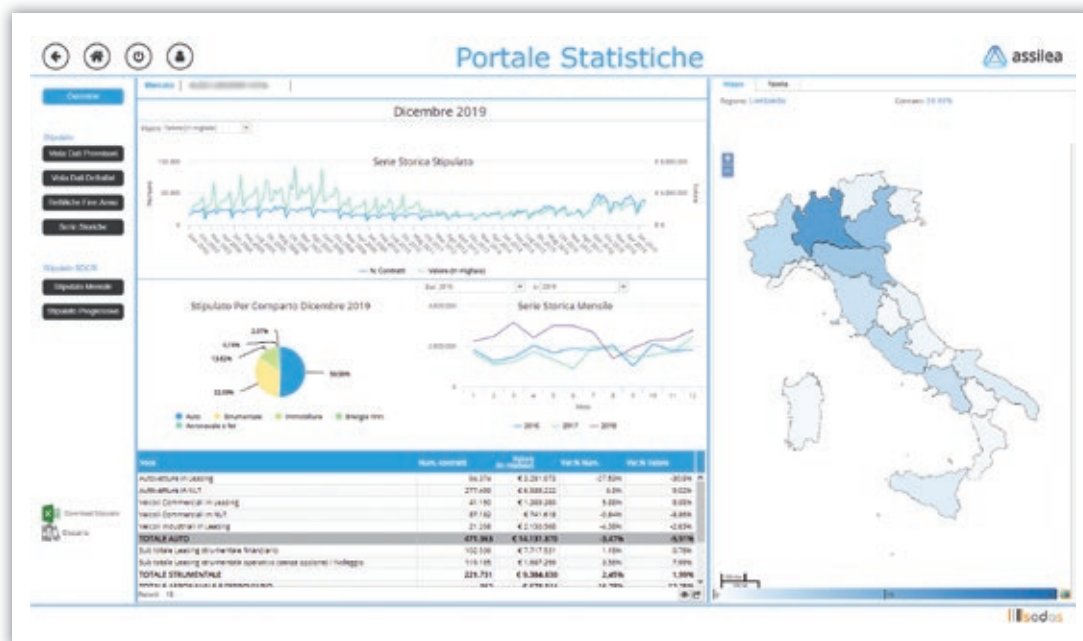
Portale Statistiche

assilea

Overview

Mercato | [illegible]

Dicembre 2019

Serie Storica Stipulato

— % Contratti — Valore (in migliaia)

Stipulato Per Comparto Dicembre 2019

2,37%
0,74%
13,82%
22,09%
58,59%

Auto Strumentale Immobiliare Energie rinn. Aeronavale e fer.

Serie Storica Mensile

— 2016 — 2017 — 2018

Mese

| Voce | Num. contratti | Valore (in migliaia) | Var.% Num. | Var.% Valore |
|---|---|---|---|---|
| Autovetture in Leasing | 94.374 | € 3.281.073 | -27,50% | -30,8% |
| Autovetture in NLT | 277.400 | € 6.588.222 | 6,0% | 9,02% |
| Veicoli Commerciali in Leasing | 41.150 | € 1.269.280 | 5,00% | 8,00% |
| Veicoli Commerciali in NLT | 87.192 | € 741.418 | -0,84% | -8,85% |
| Veicoli Industriali in Leasing | 21.258 | € 2.150.566 | -4,38% | -2,63% |
| TOTALE AUTO | 471.363 | € 14.131.870 | -3,47% | -5,97% |
| Sub totale Leasing strumentale finanziario | 102.506 | € 7.717.531 | 1,18% | 0,78% |
| Sub totale Leasing strumentale operativo (senza opzione) / Noleggio | 119.185 | € 1.667.299 | 3,56% | 7,99% |
| TOTALE STRUMENTALE | 221.731 | € 9.384.830 | 2,45% | 1,99% |

Record: 15

Mappa Tabella

Regione: Lombardia

Download Statistiche

Glossario

sodas